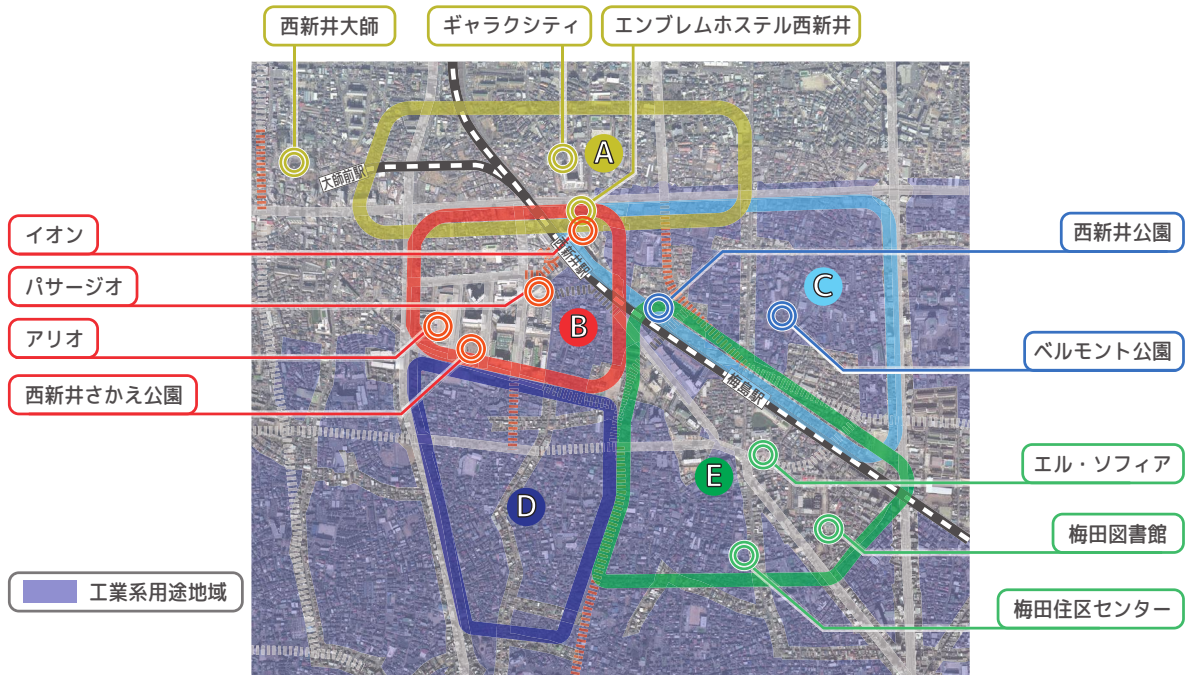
西新井大師

ギャラクシティ

エンブレムホステル西新井

大師前駅

A

イオン

パサージオ

アリオ

西新井さかえ公園

西新井駅

B

西新井公園

C

ベルモント公園

梅島駅

E

D

エル・ソフィア

梅田図書館

梅田住区センター

工業系用途地域